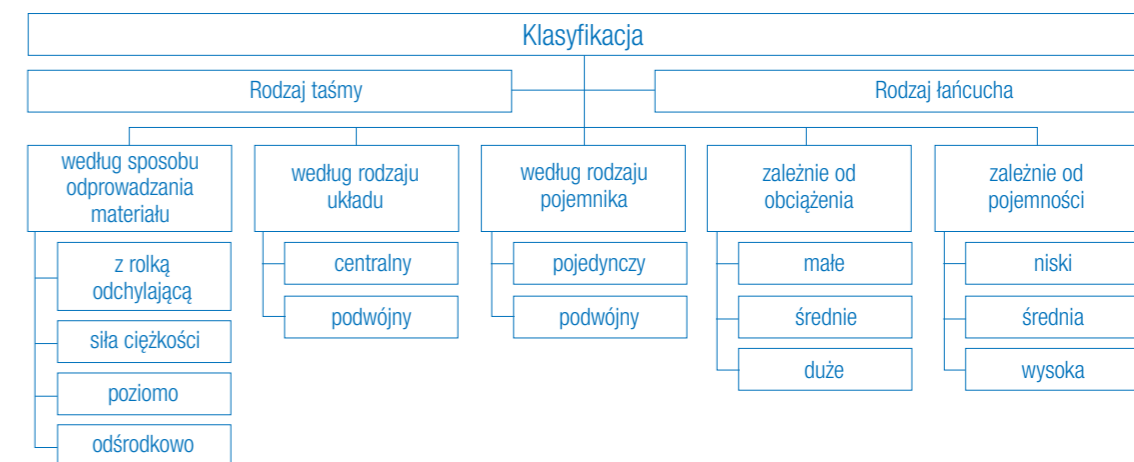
Klasyfikacja

Rodzaj taśmy

Rodzaj łańcucha

według sposobu odprowadzania materiału

z rolką odchylającą

siła ciężkości

poziomo

odśrodkowo

według rodzaju układu

centralny

podwójny

według rodzaju pojemnika

pojedynczy

podwójny

zależnie od obciążenia

małe

średnie

duże

zależnie od pojemności

niski

średnia

wysoka